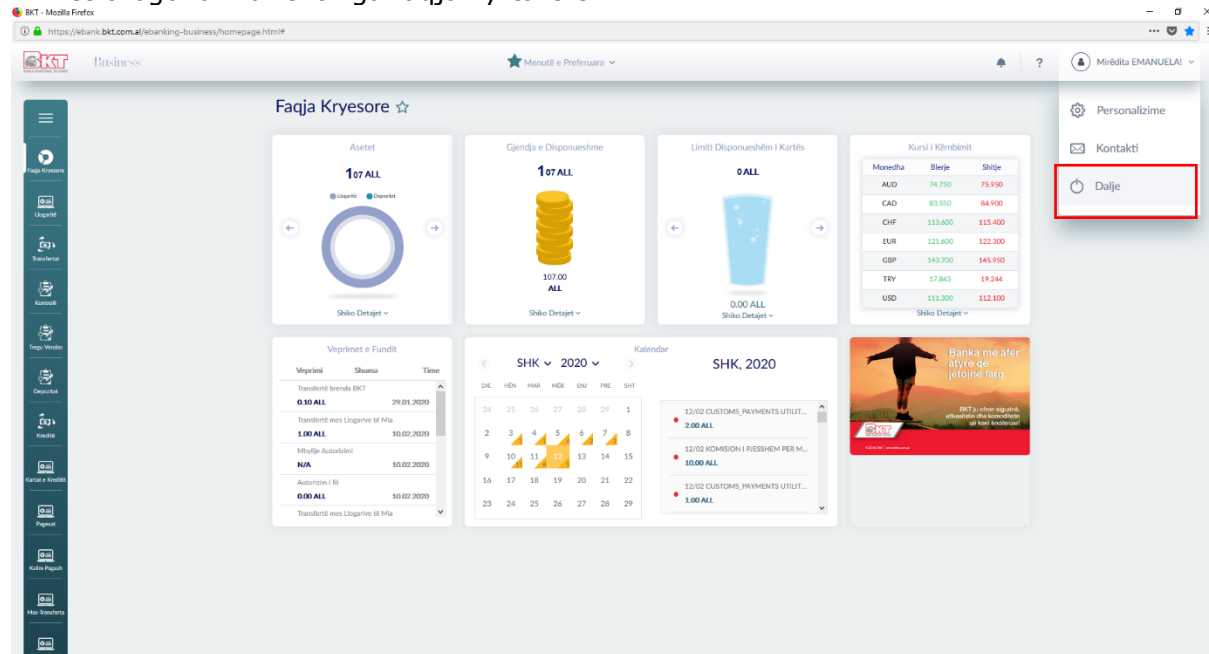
BKT - Mozilla Firefox

https://ebank.bkt.com.al/ebanking-business/homepage.html#

BKT Business

Menutë e Preferuara

?

Mirëdita EMANUELA!

Personalizime

Kontakti

Dalje

Faqja Kryesore
Llogaritë
Transfertat
Konsulti
Tregu Vendor
Depozitat
Kreditë
Kartat e Kreditit
Pagesat
Kulire Pagash
Mas-Transferta

Faqja Kryesore ☆

Asetet

107 ALL

Llogaritë Disponibl

Shiko Detajet

Gjendja e Disponueshme

107 ALL

107.00 ALL

Shiko Detajet

Limiti Disponueshëm i Kartës

0 ALL

0.00 ALL

Shiko Detajet

Kursi i Këmbimit

| Monedha | Blerje | Shitje |
|---|---|---|
| AUD | 74.750 | 75.950 |
| CAD | 83.550 | 84.900 |
| CHF | 113.600 | 115.400 |
| EUR | 121.600 | 122.300 |
| GBP | 143.700 | 145.950 |
| TRY | 17.843 | 19.244 |
| USD | 111.300 | 112.100 |

Shiko Detajet

Veprimet e Fundit

| Veprimi | Shuma | Time |
|---|---|---|
| Transfertë brenda BKT | | |
| 0.10 ALL | | 29.01.2020 |
| Transfertë mes Llogarive të Mia | | |
| 1.00 ALL | | 10.02.2020 |
| Mbyllje Autorizimi | | |
| N/A | | 10.02.2020 |
| Autorizim i Ri | | |
| 0.00 ALL | | 10.02.2020 |
| Transfertë mes Llogarive të Mia | | |

Kalendar

SHK 2020

DIE HËN MAR MËR ENJ PRE SHT
24 25 26 27 28 29 1
2 3 4 5 6 7 8
9 10 11 12 13 14 15
16 17 18 19 20 21 22
23 24 25 26 27 28 29

SHK, 2020

12/02 CUSTOMS_PAYMENTS UTILIT...
2.00 ALL

12/02 KOMISION I PJESSHEM PER M...
10.00 ALL

12/02 CUSTOMS_PAYMENTS UTILIT...
1.00 ALL

Banka më afër atyre që jetojnë larg

BKT ju ofron siguri, efikasitet dhe komoditetin që keni ëndërruar!

BKT